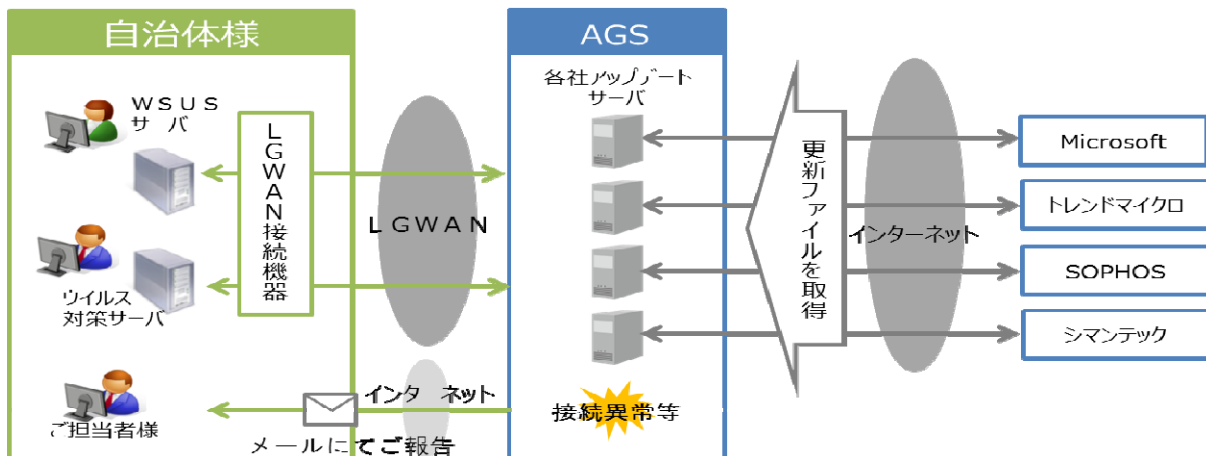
自治体様

WSUS
サバ

ウイルス
対策サーバ

ご担当者様

LGWAN接続機器

LGWAN

インタ ネット

メールにてご報告

AGS

各社アップデート
サーバ

接続異常等

更新ファイルを取得

インターネット

Microsoft

トレンドマイクロ

SOPHOS

シマンテック